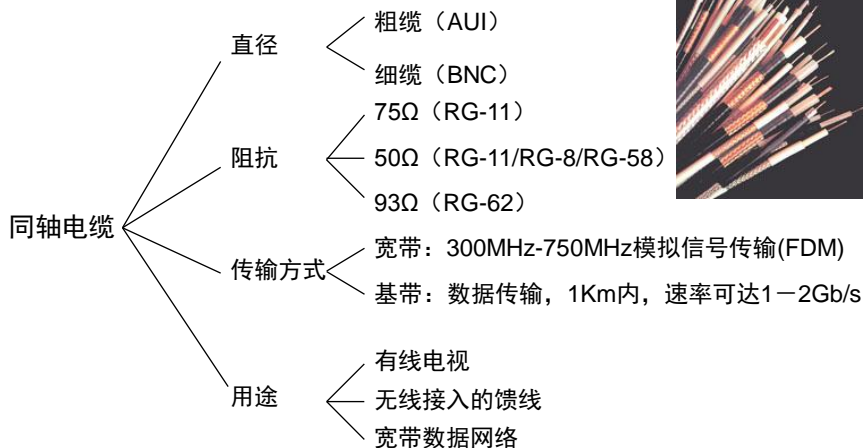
同轴电缆

直径
粗缆（AUI）
细缆（BNC）

阻抗
75Ω（RG-11）
50Ω（RG-11/RG-8/RG-58）
93Ω（RG-62）

传输方式
宽带：300MHz-750MHz模拟信号传输(FDM)
基带：数据传输，1Km内，速率可达1－2Gb/s

用途
有线电视
无线接入的馈线
宽带数据网络